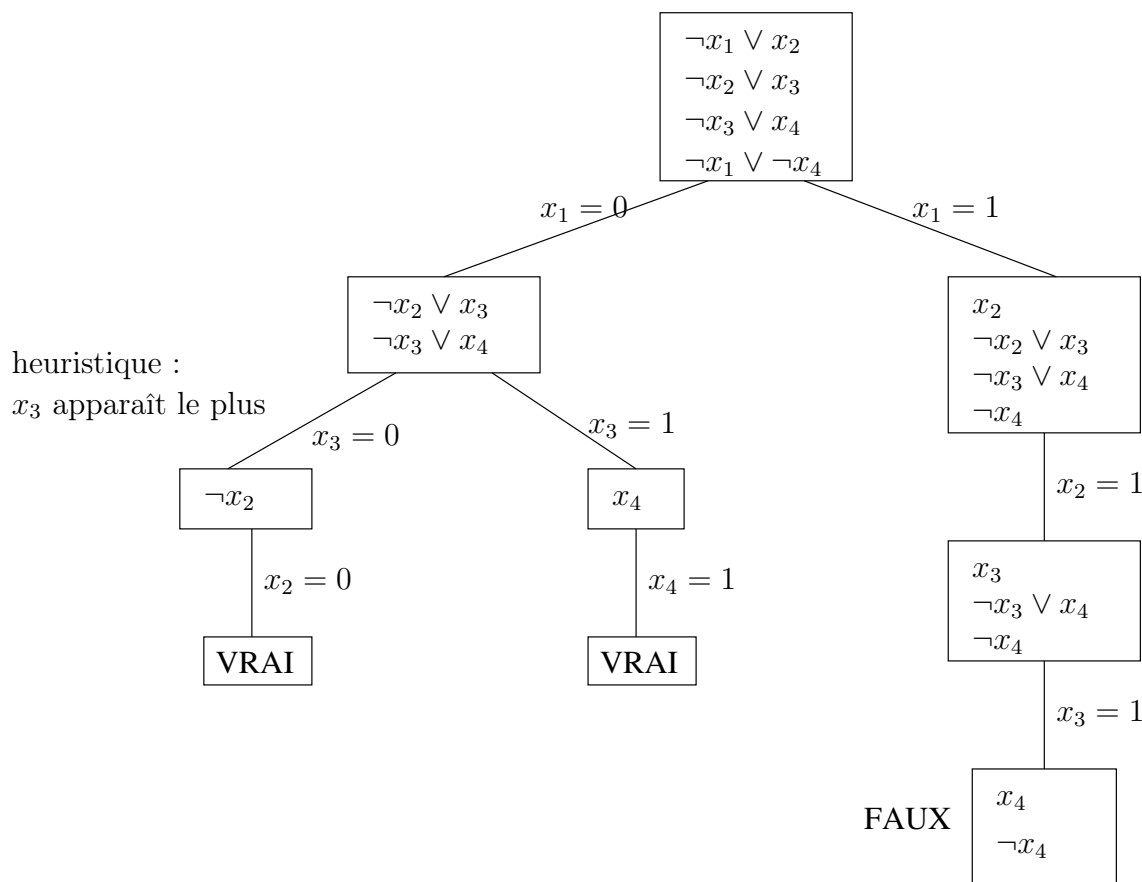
$\neg x_1 \vee x_2$
$\neg x_2 \vee x_3$
$\neg x_3 \vee x_4$
$\neg x_1 \vee \neg x_4$

$x_1 = 0$

$x_1 = 1$

$\neg x_2 \vee x_3$
$\neg x_3 \vee x_4$

heuristique :
$x_3$ apparaît le plus

$x_2$
$\neg x_2 \vee x_3$
$\neg x_3 \vee x_4$
$\neg x_4$

$x_3 = 0$

$x_3 = 1$

$\neg x_2$

$x_4$

$x_2 = 1$

$x_2 = 0$

$x_4 = 1$

$x_3$
$\neg x_3 \vee x_4$
$\neg x_4$

VRAI

VRAI

$x_3 = 1$

FAUX

$x_4$
$\neg x_4$